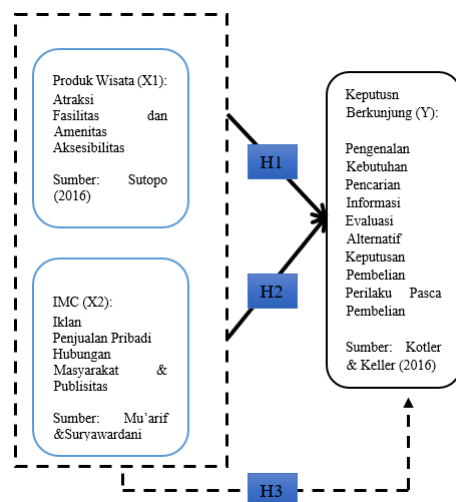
Produk Wisata (X1):
Atraksi
Fasilitas dan Amenitas
Aksesibilitas

Sumber: Sutopo (2016)

IMC (X2):
Iklan
Penjualan Pribadi
Hubungan Masyarakat & Publisitas

Sumber: Mu'arif &Suryawardani

H1

H2

Keputusn Berkunjung (Y):

Pengenalan Kebutuhan
Pencarian Informasi
Evaluasi Alternatif
Keputusan Pembelian
Perilaku Pasca Pembelian

Sumber: Kotler & Keller (2016)

H3